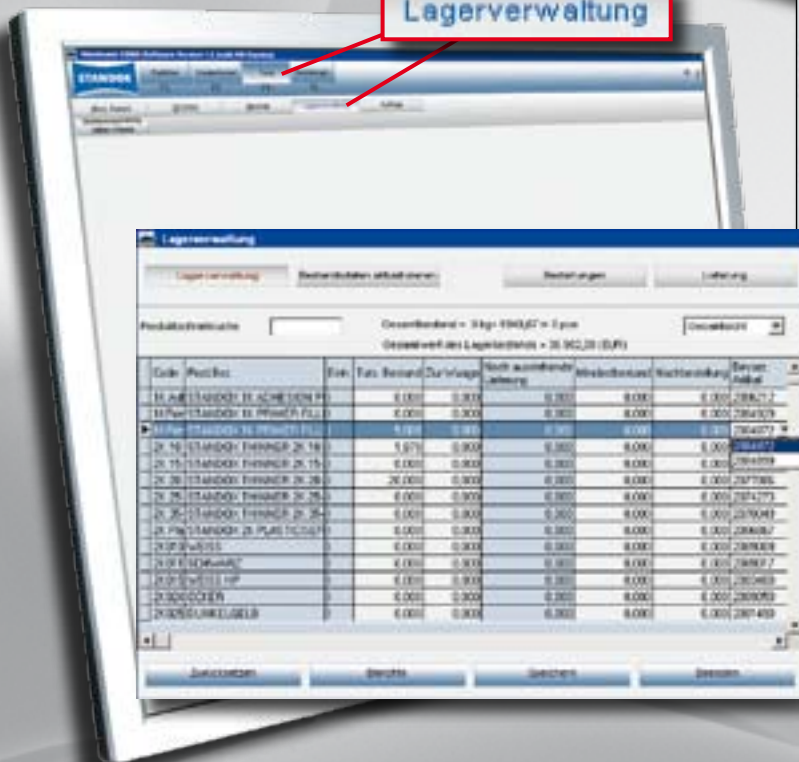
Lagerverwaltung

STANDOX

Lagerverwaltung

Lagerverwaltung

Bestellungen

Lieferung

Produktschnellsuche

Gesamtwert des Lagerbestands = 30.902,20 (EUR)

Gesamtsicht

| Code | Produkt | Einh. | Tats. Bestand | Zur Waage | Noch ausstehende Lieferung | Mindestbestand | Nachbestellung | Bevorz. Artikel |
|---|---|---|---|---|---|---|---|---|
| 1K AD | STANDOX 1K ADHESION P | l | 0,000 | 0,000 | 0,000 | 0,000 | 0,000 | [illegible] |
| 1K Pan | STANDOX 1K PRIMER FILL | l | 0,000 | 0,000 | 0,000 | 0,000 | 0,000 | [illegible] |
| 1K Pan | STANDOX 1K PRIMER FILL | l | 5,000 | 0,000 | 0,000 | 0,000 | 0,000 | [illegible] |
| 2K 10 | STANDOX THINNER 2K 10 | l | 5,970 | 0,000 | 0,000 | 0,000 | 0,000 | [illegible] |
| 2K 15 | STANDOX THINNER 2K 15 | l | 0,000 | 0,000 | 0,000 | 0,000 | 0,000 | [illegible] |
| 2K 20 | STANDOX THINNER 2K 20 | l | 20,000 | 0,000 | 0,000 | 0,000 | 0,000 | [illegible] |
| 2K 25 | STANDOX THINNER 2K 25 | l | 0,000 | 0,000 | 0,000 | 0,000 | 0,000 | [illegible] |
| 2K 35 | STANDOX THINNER 2K 35 | l | 0,000 | 0,000 | 0,000 | 0,000 | 0,000 | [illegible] |
| 2K PN | STANDOX 2K PLASTIC | l | 0,000 | 0,000 | 0,000 | 0,000 | 0,000 | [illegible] |
| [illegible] | WEISS | l | 0,000 | 0,000 | 0,000 | 0,000 | 0,000 | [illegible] |
| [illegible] | SCHWARZ | l | 0,000 | 0,000 | 0,000 | 0,000 | 0,000 | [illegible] |
| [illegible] | WEISS HP | l | 0,000 | 0,000 | 0,000 | 0,000 | 0,000 | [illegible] |
| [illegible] | OCKER | l | 0,000 | 0,000 | 0,000 | 0,000 | 0,000 | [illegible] |
| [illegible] | DUNKELGELB | l | 0,000 | 0,000 | 0,000 | 0,000 | 0,000 | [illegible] |

Berichte

Speichern

Beenden